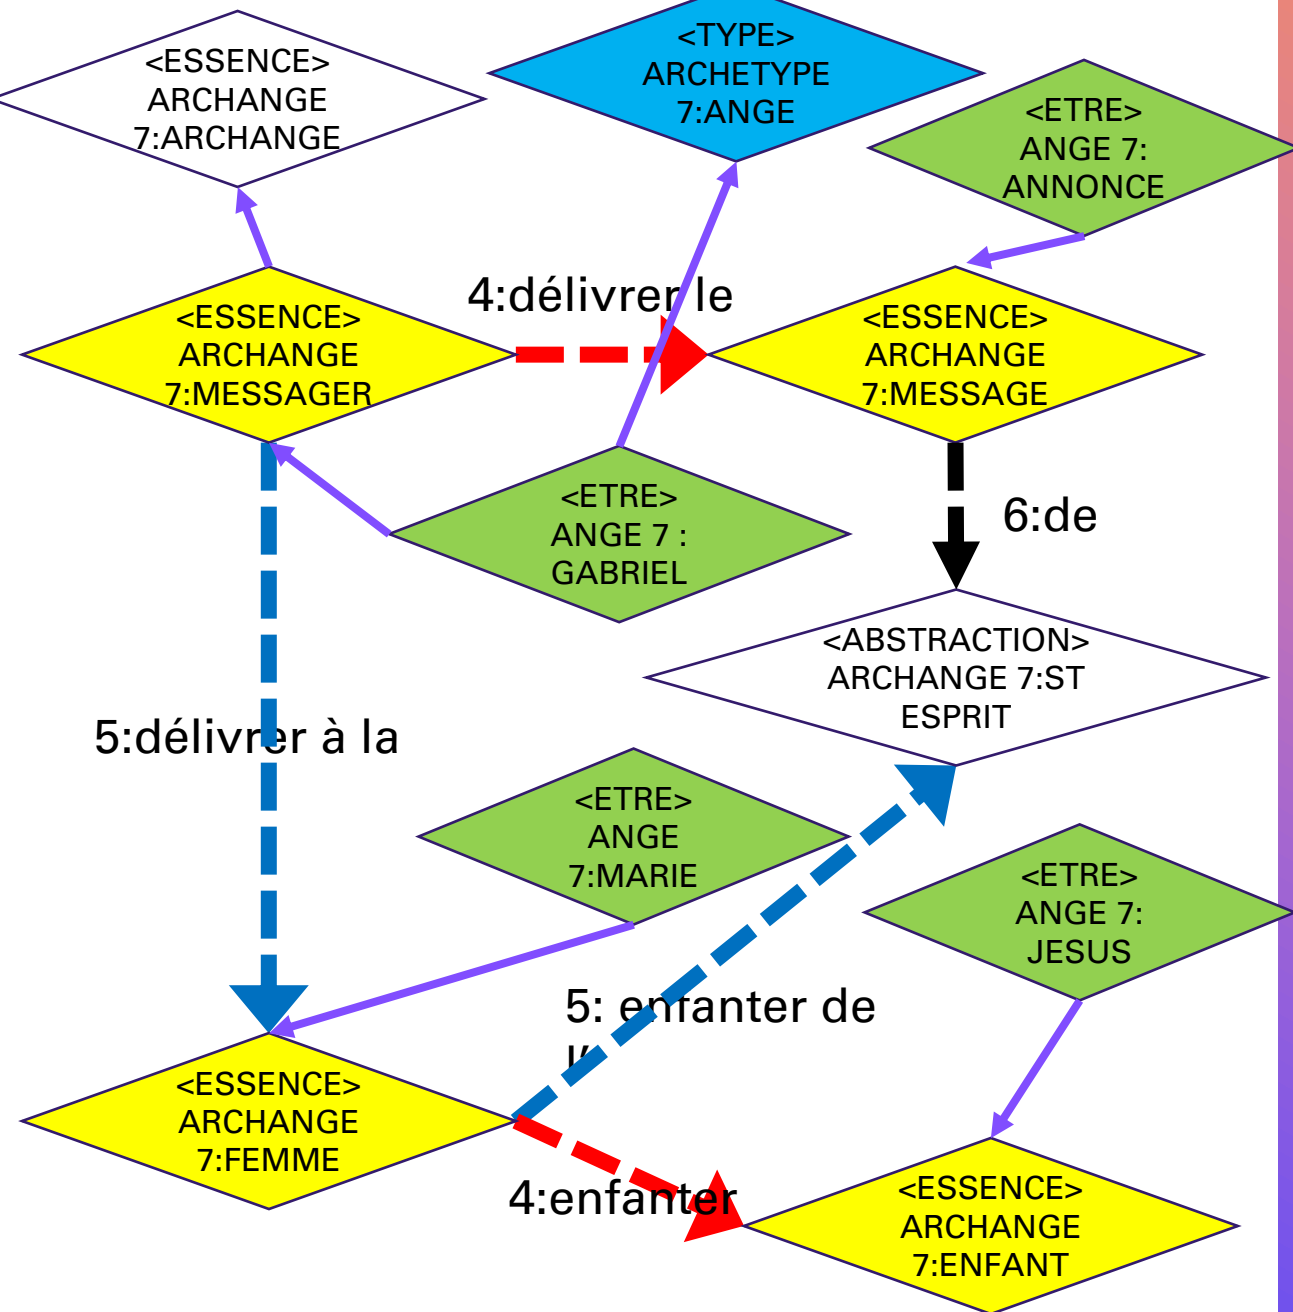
<ESSENCE>
ARCHANGE
7:ARCHANGE

<TYPE>
ARCHETYPE
7:ANGE

<ETRE>
ANGE 7:
ANNONCE

4:délivrer le

<ESSENCE>
ARCHANGE
7:MESSAGER

<ESSENCE>
ARCHANGE
7:MESSAGE

<ETRE>
ANGE 7 :
GABRIEL

6:de

<ABSTRACTION>
ARCHANGE 7:ST
ESPRIT

5:délivrer à la

<ETRE>
ANGE
7:MARIE

<ETRE>
ANGE 7:
JESUS

5: enfanter de
l'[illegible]

<ESSENCE>
ARCHANGE
7:FEMME

4:enfanter

<ESSENCE>
ARCHANGE
7:ENFANT